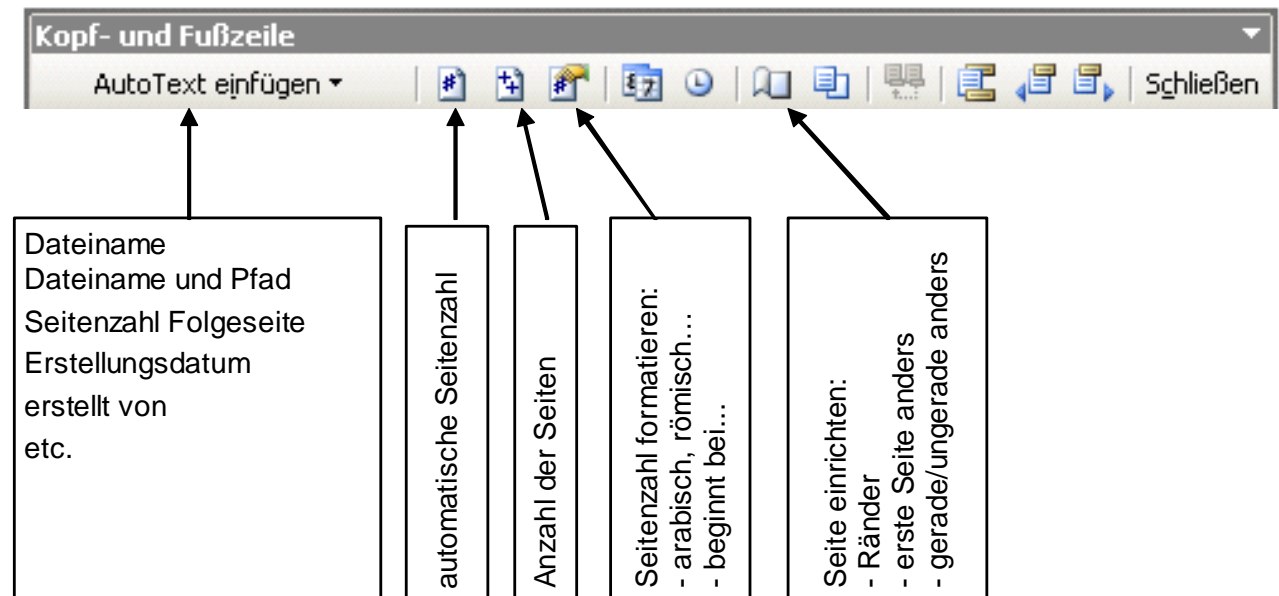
Kopf- und Fußzeile

AutoText einfügen ▾ Schließen

Dateiname
Dateiname und Pfad
Seitenzahl Folgeseite
Erstellungsdatum
erstellt von
etc.

automatische Seitenzahl

Anzahl der Seiten

Seitenzahl formatieren:
- arabisch, römisch…
- beginnt bei…

Seite einrichten:
- Ränder
- erste Seite anders
- gerade/ungerade anders